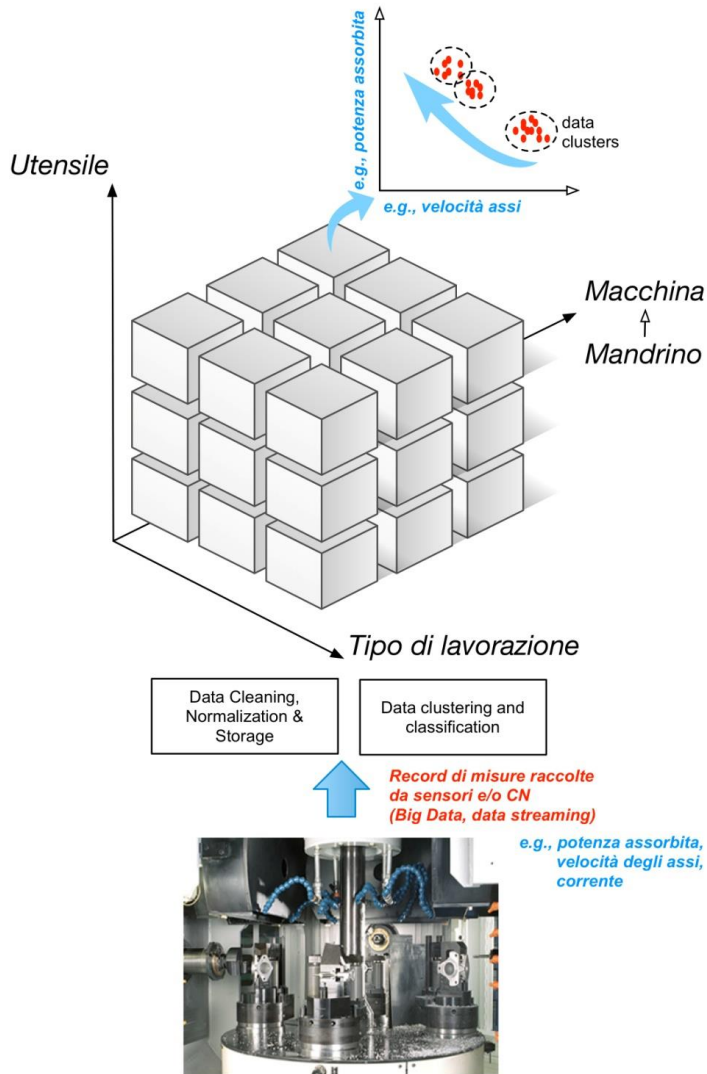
e.g., potenza assorbita

data clusters

e.g., velocità assi

Utensile

Macchina

Mandrino

Tipo di lavorazione

Data Cleaning, Normalization & Storage

Data clustering and classification

Record di misure raccolte da sensori e/o CN (Big Data, data streaming)

e.g., potenza assorbita, velocità degli assi, corrente